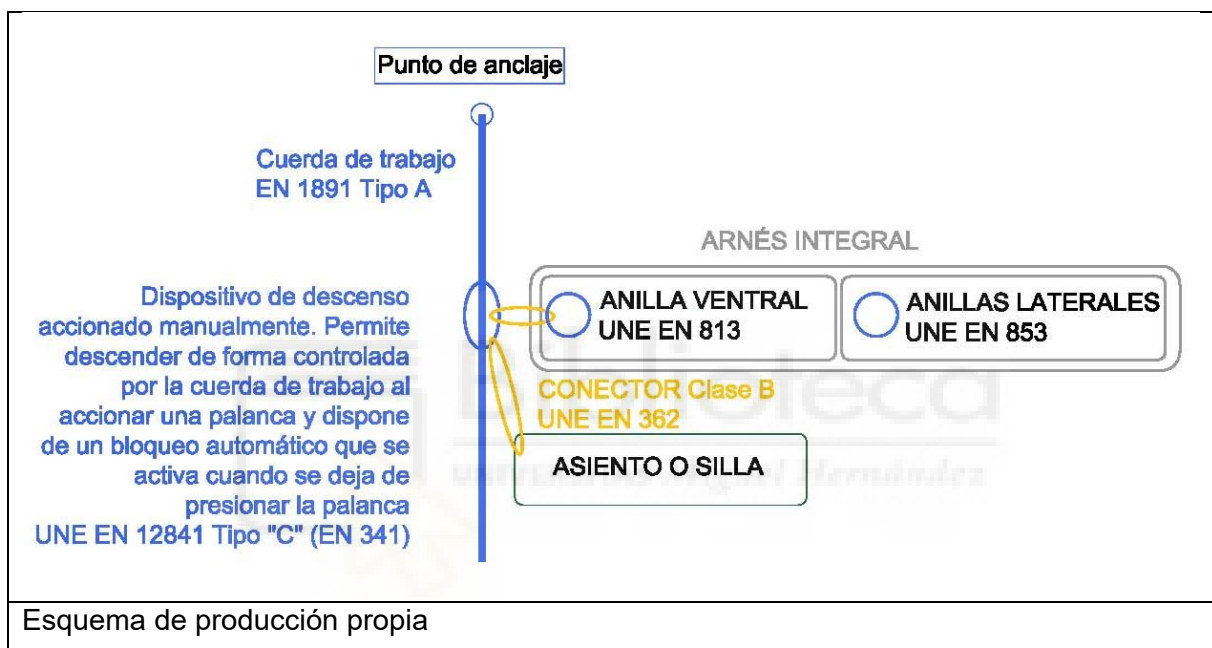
Punto de anclaje

Cuerda de trabajo
EN 1891 Tipo A

ARNÉS INTEGRAL

Dispositivo de descenso accionado manualmente. Permite descender de forma controlada por la cuerda de trabajo al accionar una palanca y dispone de un bloqueo automático que se activa cuando se deja de presionar la palanca
UNE EN 12841 Tipo "C" (EN 341)

ANILLA VENTRAL
UNE EN 813

ANILLAS LATERALES
UNE EN 853

CONECTOR Clase B
UNE EN 362

ASIENTO O SILLA

Biblioteca
UNIVERSITAS Miguel Hernández

Esquema de producción propia